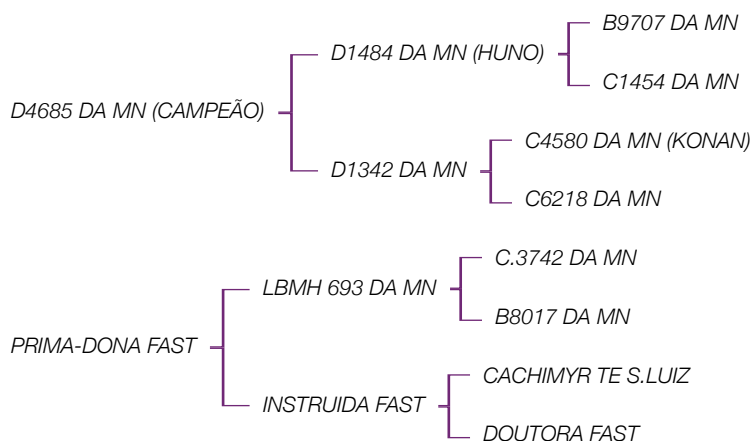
D4685 DA MN (CAMPEÃO)

D1484 DA MN (HUNO)

B9707 DA MN

C1454 DA MN

D1342 DA MN

C4580 DA MN (KONAN)

C6218 DA MN

PRIMA-DONA FAST

LBMH 693 DA MN

C.3742 DA MN

B8017 DA MN

INSTRUIDA FAST

CACHIMYR TE S.LUIZ

DOUTORA FAST